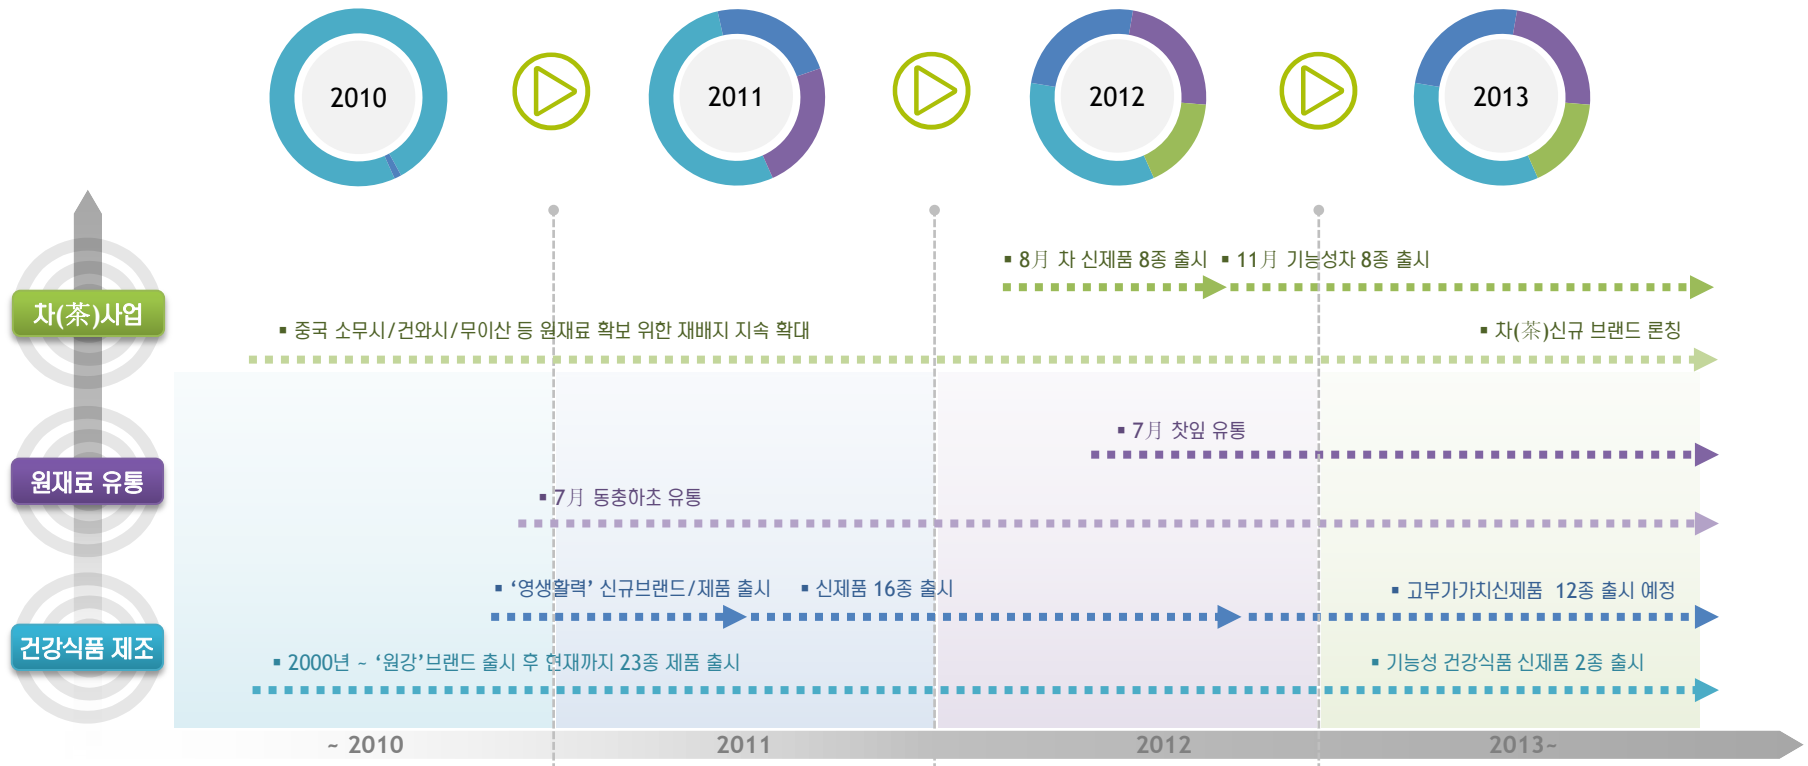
2010

2011

2012

2013

차(茶)사업

원재료 유통

건강식품 제조

▪ 8月 차 신제품 8종 출시 ▪ 11月 기능성차 8종 출시

▪ 중국 소무시/건와시/무이산 등 원재료 확보 위한 재배지 지속 확대

▪ 차(茶)신규 브랜드 론칭

▪ 7月 찻잎 유통

▪ 7月 동충하초 유통

▪ '영생활력' 신규브랜드/제품 출시 ▪ 신제품 16종 출시

▪ 고부가가치신제품 12종 출시 예정

▪ 2000년 ~ '원강'브랜드 출시 후 현재까지 23종 제품 출시

▪ 기능성 건강식품 신제품 2종 출시

~ 2010

2011

2012

2013~